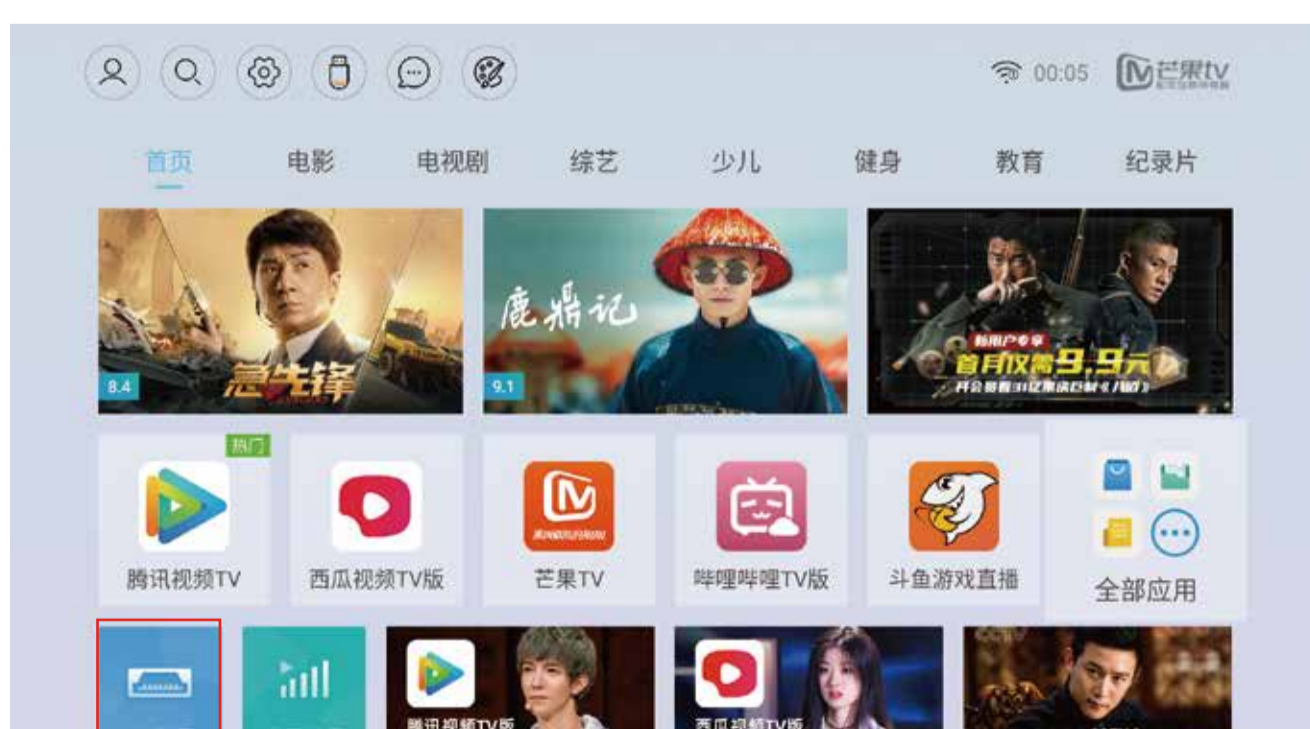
00:05 芒果tv

首页 电影 电视剧 综艺 少儿 健身 教育 纪录片

8.4 急先锋

鹿鼎记 9.1

新用户专享 首月仅需9.9元

热门

腾讯视频TV

西瓜视频TV版

芒果TV

哔哩哔哩TV版

斗鱼游戏直播

全部应用

腾讯视频TV版

西瓜视频TV版